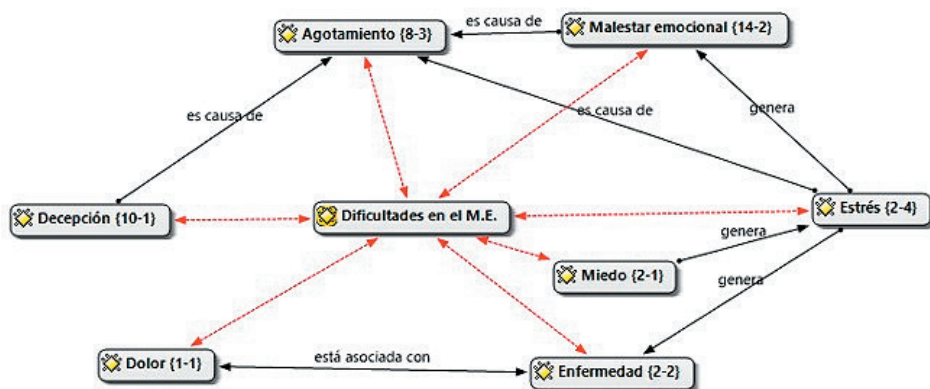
Agotamiento {8-3}

es causa de

Malestar emocional {14-2}

es causa de

es causa de

genera

Decepción {10-1}

Dificultades en el M.E.

Estrés {2-4}

genera

Miedo {2-1}

genera

Dolor {1-1}

está asociada con

Enfermedad {2-2}